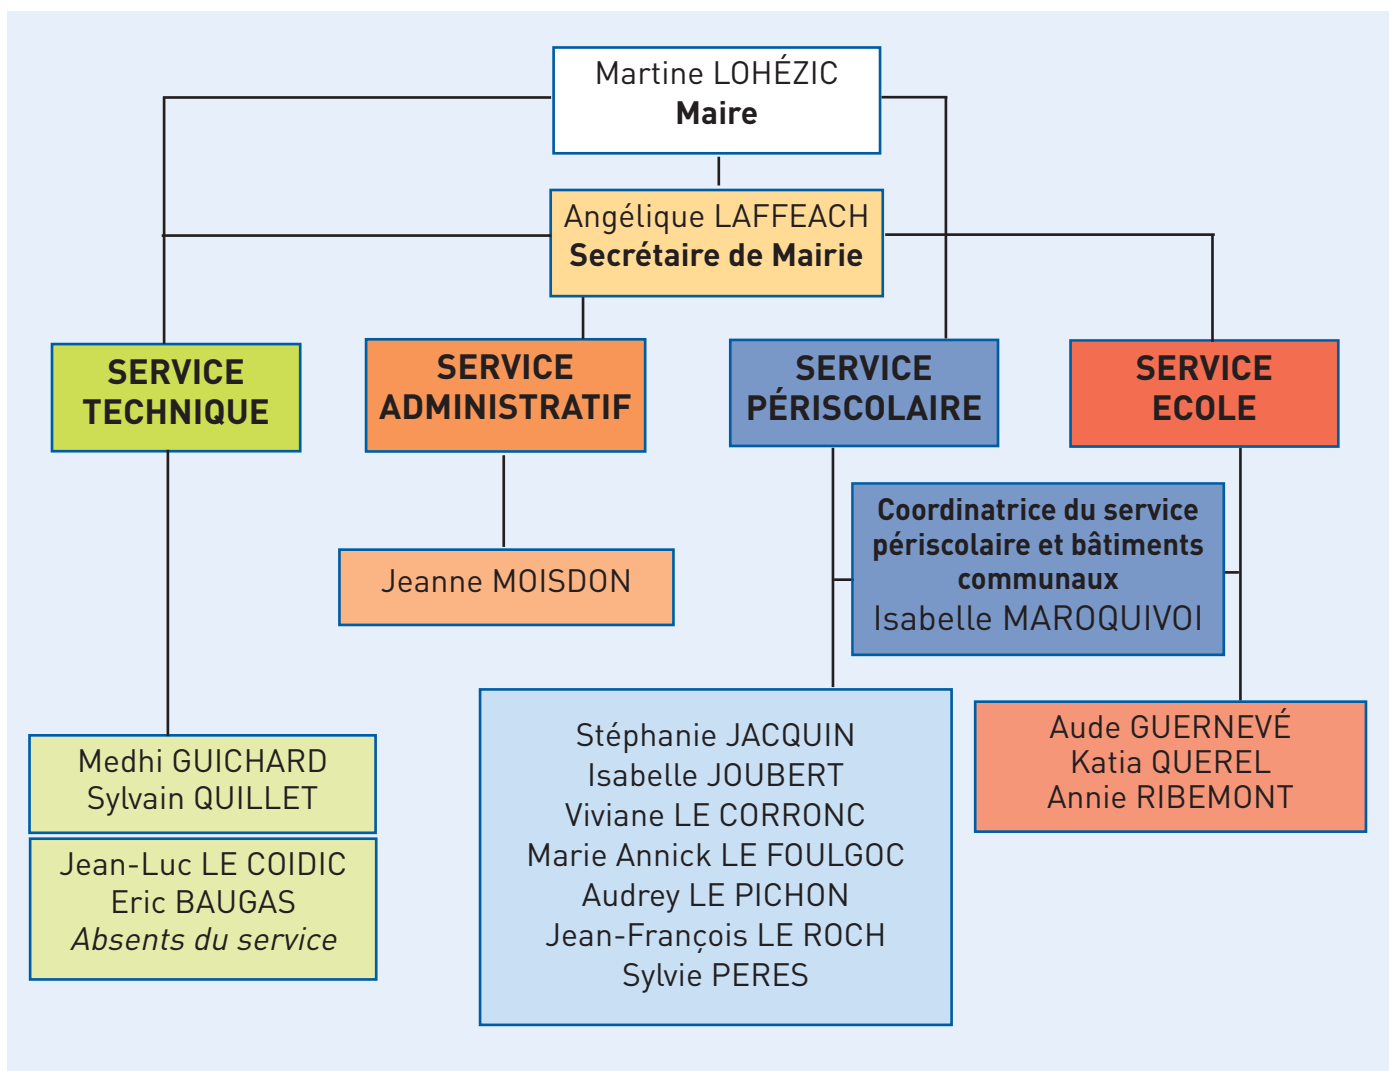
Martine LOHÉZIC
**Maire**

Angélique LAFFEACH
**Secrétaire de Mairie**

**SERVICE TECHNIQUE**

**SERVICE ADMINISTRATIF**

**SERVICE PÉRISCOLAIRE**

**SERVICE ECOLE**

Jeanne MOISDON

**Coordinatrice du service périscolaire et bâtiments communaux**
Isabelle MAROQUIVOI

Medhi GUICHARD
Sylvain QUILLET

Jean-Luc LE COIDIC
Eric BAUGAS
*Absents du service*

Stéphanie JACQUIN
Isabelle JOUBERT
Viviane LE CORRONC
Marie Annick LE FOULGOC
Audrey LE PICHON
Jean-François LE ROCH
Sylvie PERES

Aude GUERNEVÉ
Katia QUEREL
Annie RIBEMONT